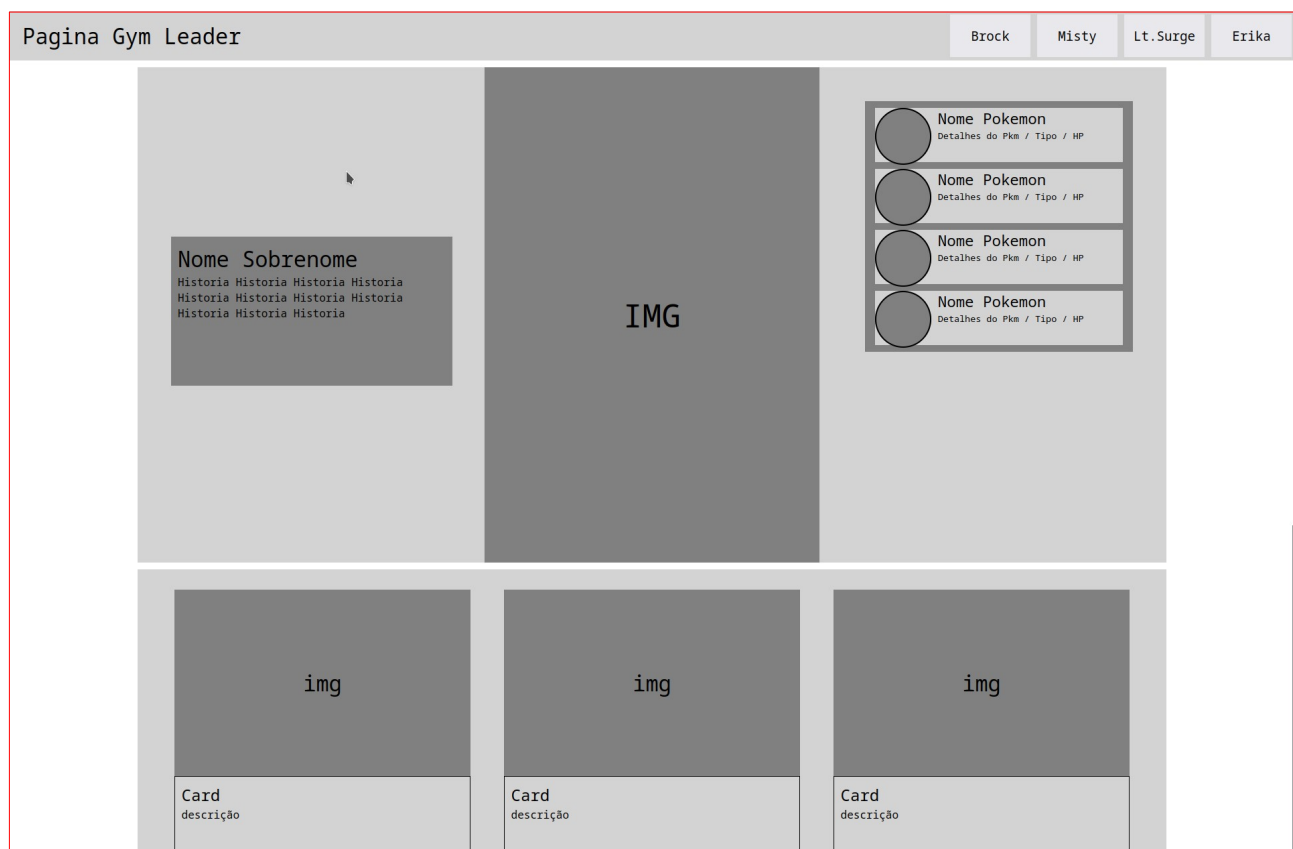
Pagina Gym Leader

Brock Misty Lt.Surge Erika

Nome Sobrenome
Historia Historia Historia Historia Historia Historia Historia Historia Historia Historia Historia

IMG

Nome Pokemon
Detalhes do Pkm / Tipo / HP

Nome Pokemon
Detalhes do Pkm / Tipo / HP

Nome Pokemon
Detalhes do Pkm / Tipo / HP

Nome Pokemon
Detalhes do Pkm / Tipo / HP

img

Card
descrição

img

Card
descrição

img

Card
descrição